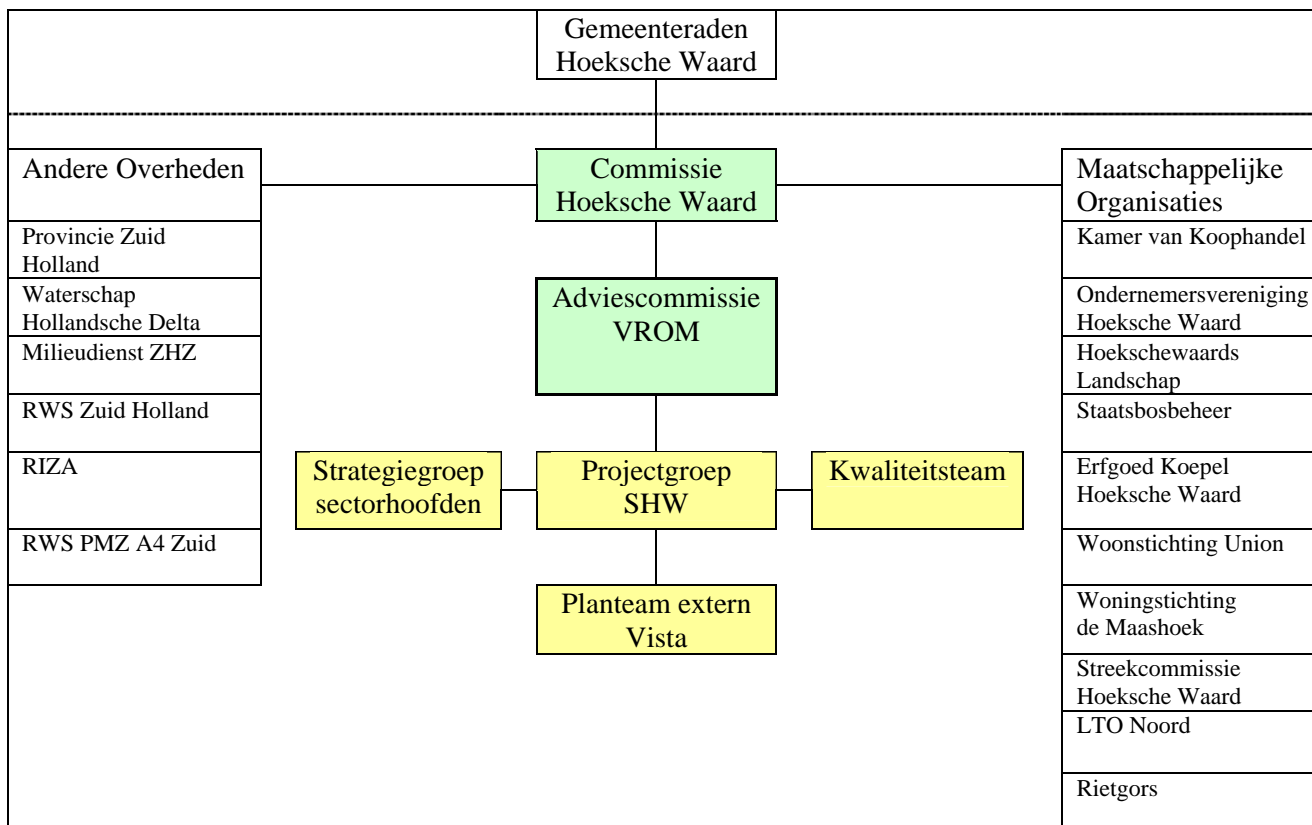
Gemeenteraden Hoeksche Waard

Andere Overheden

Provincie Zuid Holland

Waterschap Hollandsche Delta

Milieudienst ZHZ

RWS Zuid Holland

RIZA

RWS PMZ A4 Zuid

Commissie Hoeksche Waard

Adviescommissie VROM

Strategiegroep sectorhoofden

Projectgroep SHW

Kwaliteitsteam

Planteam extern Vista

Maatschappelijke Organisaties

Kamer van Koophandel

Ondernemersvereniging Hoeksche Waard

Hoekschewaards Landschap

Staatsbosbeheer

Erfgoed Koepel Hoeksche Waard

Woonstichting Union

Woningstichting de Maashoek

Streekcommissie Hoeksche Waard

LTO Noord

Rietgors